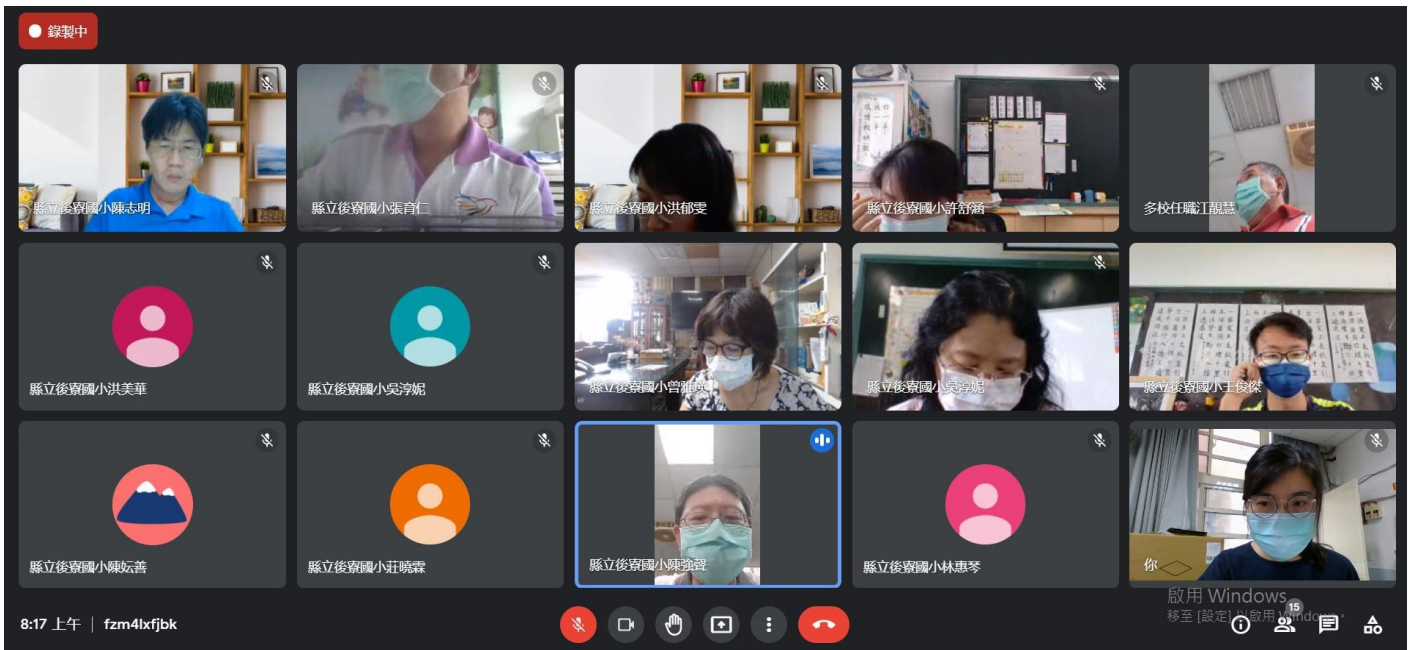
錄製中

縣立後寮國小陳志明

縣立後寮國小張育仁

縣立後寮國小洪郁雯

縣立後寮國小許舒涵

多校任職江靚慧

縣立後寮國小洪美華

縣立後寮國小吳淳妮

縣立後寮國小曾雅雯

縣立後寮國小吳淳妮

縣立後寮國小王俊傑

縣立後寮國小陳妘善

縣立後寮國小莊曉霖

縣立後寮國小陳強發

縣立後寮國小林惠琴

你

啟用 Windows
移至 [設定] 以啟用 Windows。

8:17 上午 | fzm4lxfjbk

15